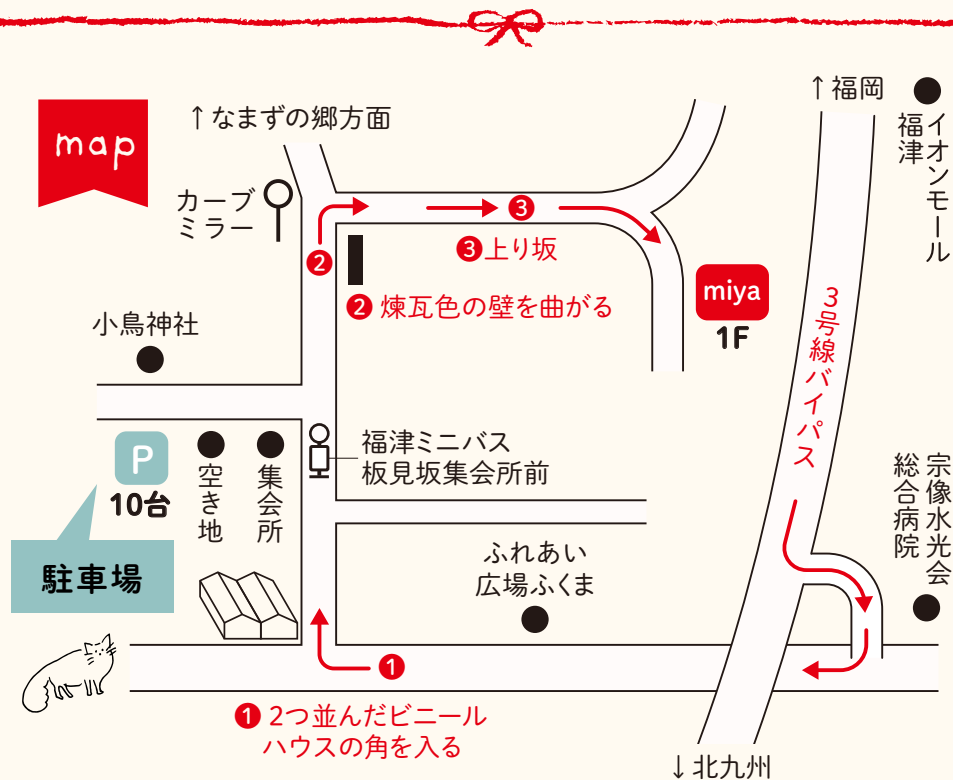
map

↑なまずの郷方面

↑福岡

イオンモール福津

カーブミラー

❸

❷

❸上り坂

❷ 煉瓦色の壁を曲がる

miya
1F

3号線バイパス

小鳥神社

福津ミニバス
板見坂集会所前

P
10台

駐車場

空き地

集会所

ふれあい
広場ふくま

宗像水光会
総合病院

❶

❶ 2つ並んだビニールハウスの角を入る

↓北九州